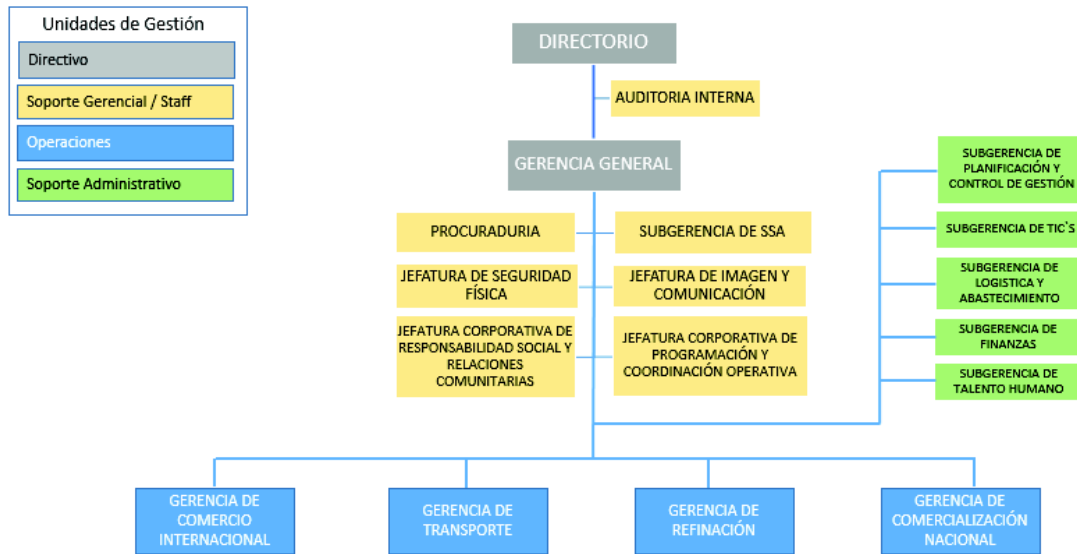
Unidades de Gestión
Directivo
Soporte Gerencial / Staff
Operaciones
Soporte Administrativo

DIRECTORIO
AUDITORIA INTERNA
GERENCIA GENERAL

PROCURADURIA
SUBGERENCIA DE SSA
JEFATURA DE SEGURIDAD FÍSICA
JEFATURA DE IMAGEN Y COMUNICACIÓN
JEFATURA CORPORATIVA DE RESPONSABILIDAD SOCIAL Y RELACIONES COMUNITARIAS
JEFATURA CORPORATIVA DE PROGRAMACIÓN Y COORDINACIÓN OPERATIVA

SUBGERENCIA DE PLANIFICACIÓN Y CONTROL DE GESTIÓN
SUBGERENCIA DE TIC`S
SUBGERENCIA DE LOGISTICA Y ABASTECIMIENTO
SUBGERENCIA DE FINANZAS
SUBGERENCIA DE TALENTO HUMANO

GERENCIA DE COMERCIO INTERNACIONAL
GERENCIA DE TRANSPORTE
GERENCIA DE REFINACIÓN
GERENCIA DE COMERCIALIZACIÓN NACIONAL